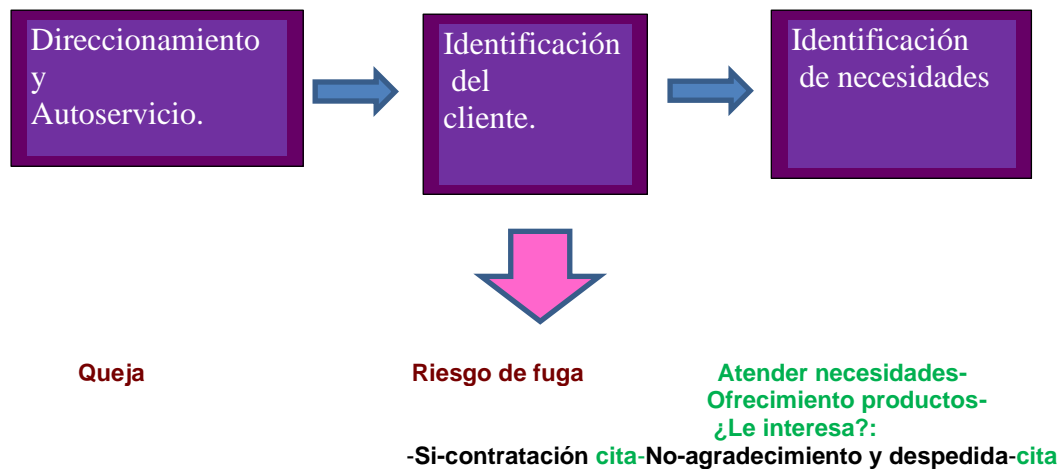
Direccionamiento y Autoservicio.

Identificación del cliente.

Identificación de necesidades

Queja

Riesgo de fuga

Atender necesidades-
Ofrecimiento productos-
¿Le interesa?:

-Si-contratación cita-No-agradecimiento y despedida-cita